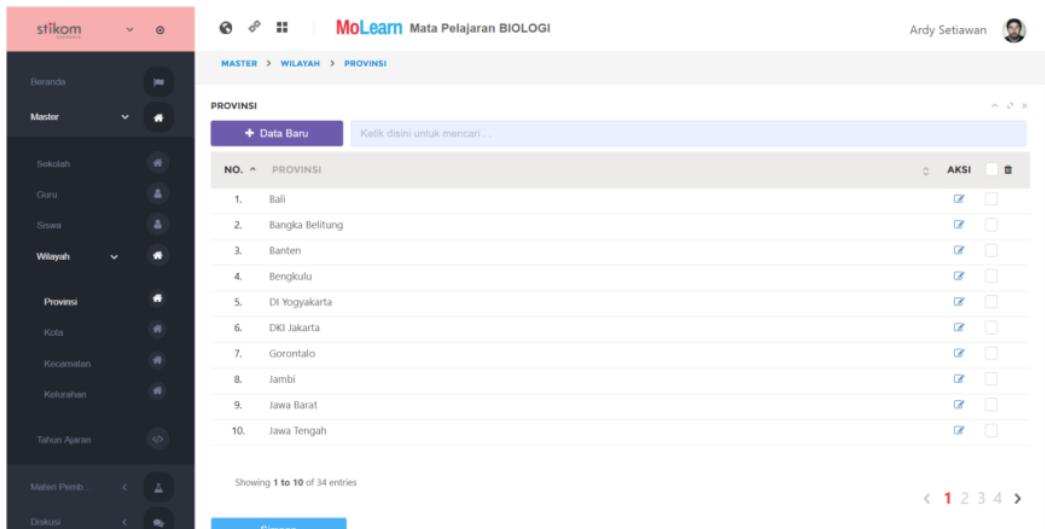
stikom

MoLearn Mata Pelajaran BIOLOGI

Ardy Setiawan

Beranda
Master
Sekolah
Guru
Siswa
Wilayah
Provinsi
Kota
Kecamatan
Kelurahan
Tahun Ajaran
Materi Pemb...
Diskusi

MASTER > WILAYAH > PROVINSI

PROVINSI

+ Data Baru

Ketik disini untuk mencari ...

| NO. | PROVINSI | AKSI |
|---|---|---|
| 1. | Bali | |
| 2. | Bangka Belitung | |
| 3. | Banten | |
| 4. | Bengkulu | |
| 5. | DI Yogyakarta | |
| 6. | DKI Jakarta | |
| 7. | Gorontalo | |
| 8. | Jambi | |
| 9. | Jawa Barat | |
| 10. | Jawa Tengah | |

Showing 1 to 10 of 34 entries

< 1 2 3 4 >

Simpan